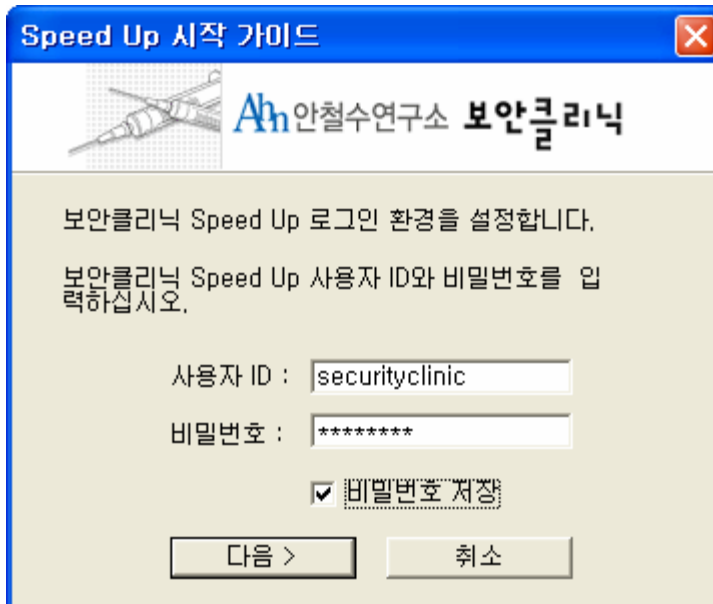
Speed Up 시작 가이드

Ahn 안철수연구소 보안클리닉

보안클리닉 Speed Up 로그인 환경을 설정합니다.

보안클리닉 Speed Up 사용자 ID와 비밀번호를 입력하십시오.

사용자 ID : securityclinic

비밀번호 : ********

비밀번호 저장

다음 >

취소